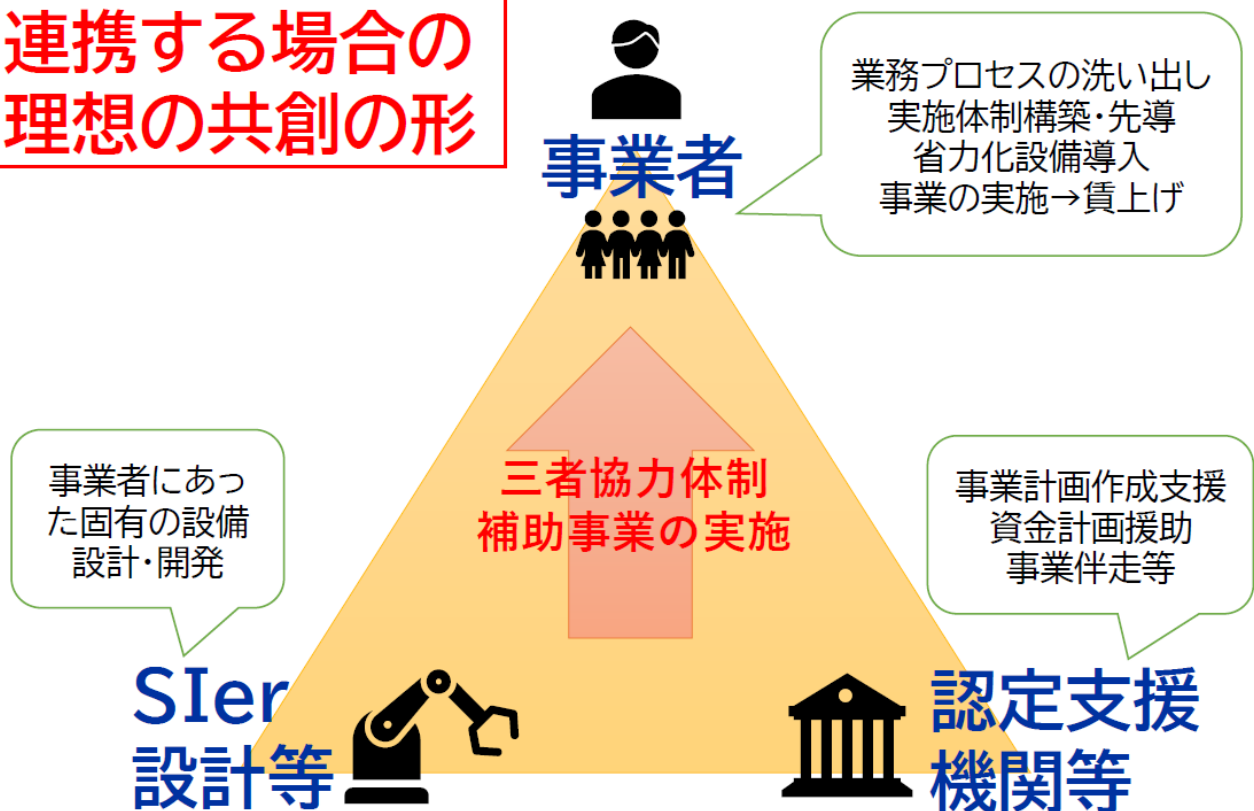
連携する場合の理想の共創の形

事業者

業務プロセスの洗い出し
実施体制構築・先導
省力化設備導入
事業の実施→賃上げ

三者協力体制
補助事業の実施

事業者にあった固有の設備設計・開発

事業計画作成支援
資金計画援助
事業伴走等

SIer
設計等

認定支援
機関等